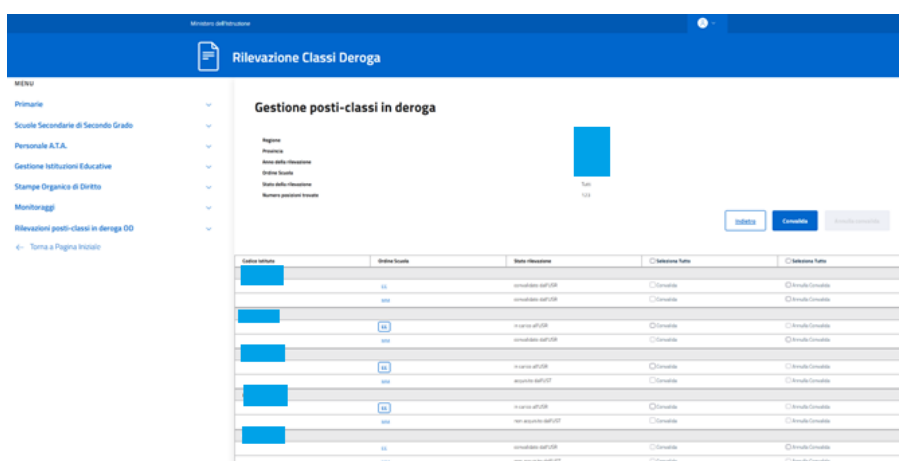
Ministero dell'Istruzione

Rilevazione Classi Deroga

MENU

Primarie

Scuole Secondarie di Secondo Grado

Personale A.T.A.

Gestione Istituzioni Educative

Stampe Organico di Diritto

Monitoraggi

Rilevazioni posti-classi in deroga OD

← Torna a Pagina Iniziale

Gestione posti-classi in deroga

Regione
Provincia
Anno della rilevazione
Ordine Scuola
Stato della rilevazione
Numero posizioni trovate

Tutti
123

Indietro
Consolida
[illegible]

| Codice Istituto | Ordine Scuola | Stato rilevazione | ☐ Seleziona Tutto | ☐ Seleziona Tutto |
|---|---|---|---|---|
| | SS | consolidato dall'USR | ☐ Consolida | ☐ Annulla Consolida |
| | AAA | consolidato dall'USR | ☐ Consolida | ☐ Annulla Consolida |
| | SS | in carico all'USR | ☐ Consolida | ☐ Annulla Consolida |
| | AAA | consolidato dall'USR | ☐ Consolida | ☐ Annulla Consolida |
| | SS | in carico all'USR | ☐ Consolida | ☐ Annulla Consolida |
| | AAA | acquisito dall'UST | ☐ Consolida | ☐ Annulla Consolida |
| | SS | in carico all'USR | ☐ Consolida | ☐ Annulla Consolida |
| | AAA | non acquisito dall'UST | ☐ Consolida | ☐ Annulla Consolida |
| | SS | consolidato dall'USR | ☐ Consolida | ☐ Annulla Consolida |